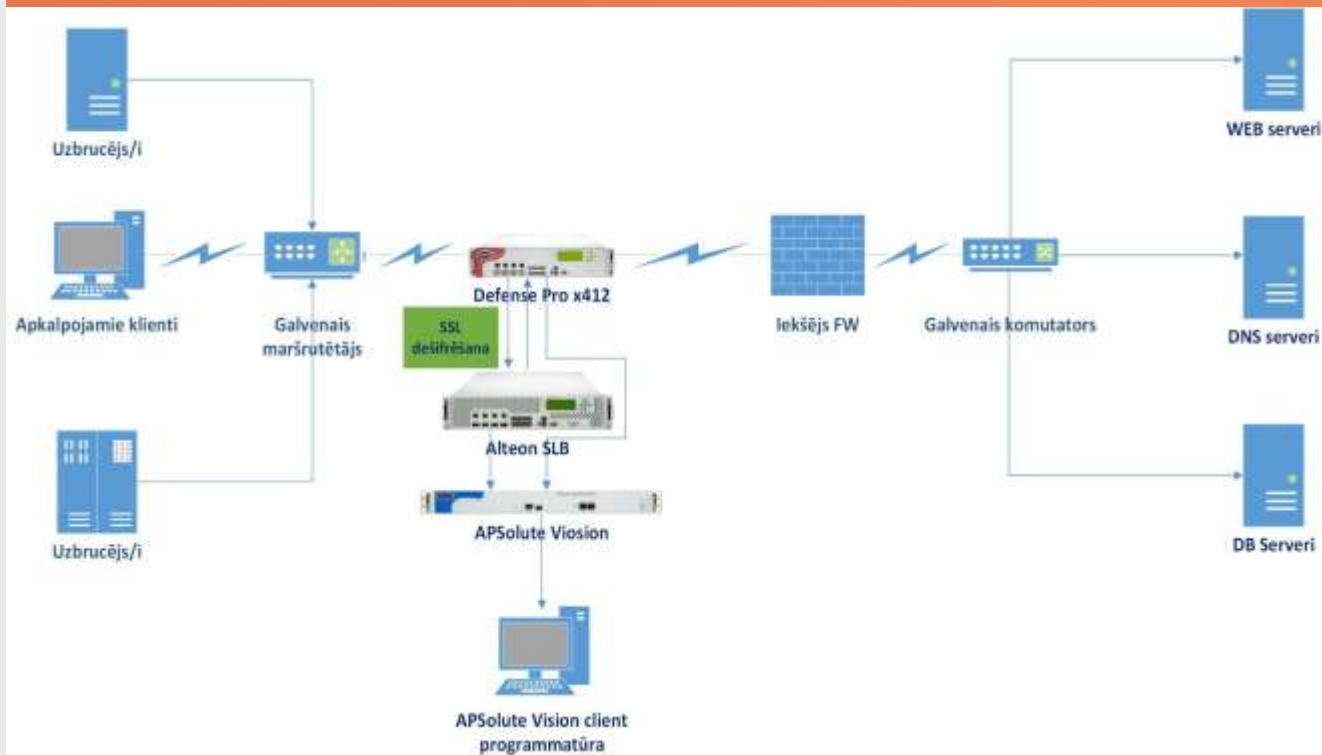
Uzbrucējs/i

Apkalpojamie klienti

Uzbrucējs/i

Galvenais maršrutētājs

Defense Pro x412

SSL dešifrēšana

Alteon SLB

APSolute Viosion

APSolute Vision client programmatūra

Iekšējs FW

Galvenais komutators

WEB serveri

DNS serveri

DB Serveri